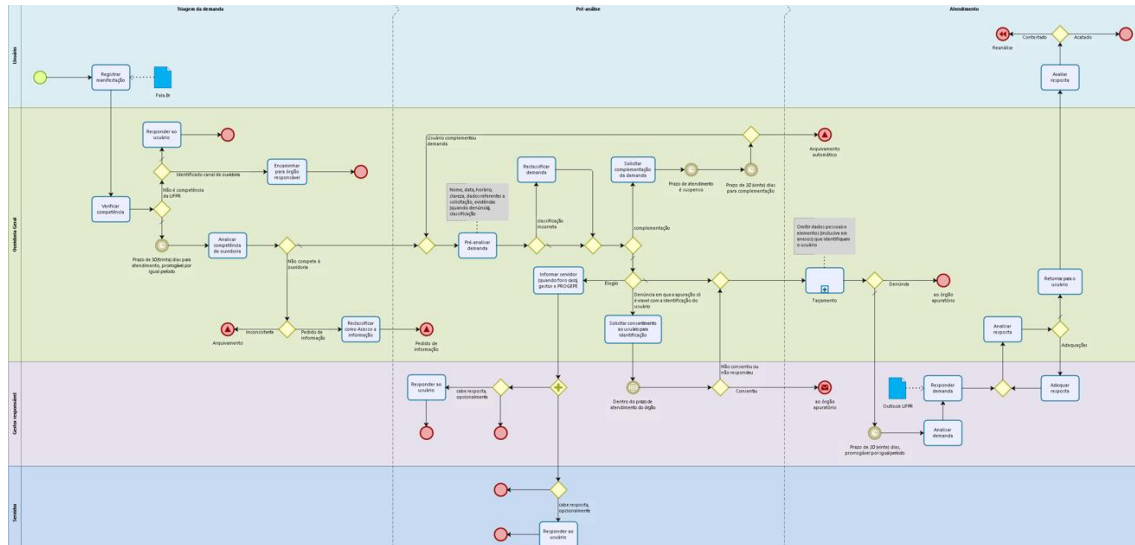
Triagem da demanda

Pré-análise

Atendimento

Usuário

Registrar manifestação

Fala.Br

Avaliar resposta

Contestado

Acatado

Reanálise

Ouvidoria Geral

Responder ao usuário

Identificado canal de ouvidoria

Encaminhar para órgão responsável

Não é competência da UFPR

Verificar competência

Prazo de 30(trinta) dias para atendimento, prorrogável por igual período

Analisar competência da ouvidoria

Não compete à ouvidoria

Inconsistente

Pedido de informação

Arquivamento

Reclassificar como Acesso à informação

Pedido de informação

Usuário complementou demanda

Nome, data, horário, classe, dados referentes à solicitação, evidências (quando denúncia), classificação

Reclassificar demanda

classificação incorreta

Pré-analisar demanda

Solicitar complementação da demanda

Prazo de atendimento é suspenso

Prazo de 30 (trinta) dias para complementação

Arquivamento automático

complementação

Informar servidor (quando for o caso), gestor e PROGEPE

Elogio

Denúncia em que a apuração só é viável com a identificação do usuário

Solicitar consentimento ao usuário para identificação

Omitir dados pessoais e elementos (inclusive em anexos) que identifiquem o usuário

Tratamento

Demanda

ao órgão apuratório

Retornar para o usuário

Analisar resposta

Adequações

Gestor responsável

Responder ao usuário

caso resposta, opcionalmente

Dentro do prazo de atendimento do órgão

Não consentiu ou não respondeu

Consentiu

ao órgão apuratório

Ouvidoria UFPR

Responder demanda

Analisar demanda

Prazo de 30 (trinta) dias, prorrogável por igual período

Adequar resposta

Servidor

caso resposta, opcionalmente

Responder ao usuário